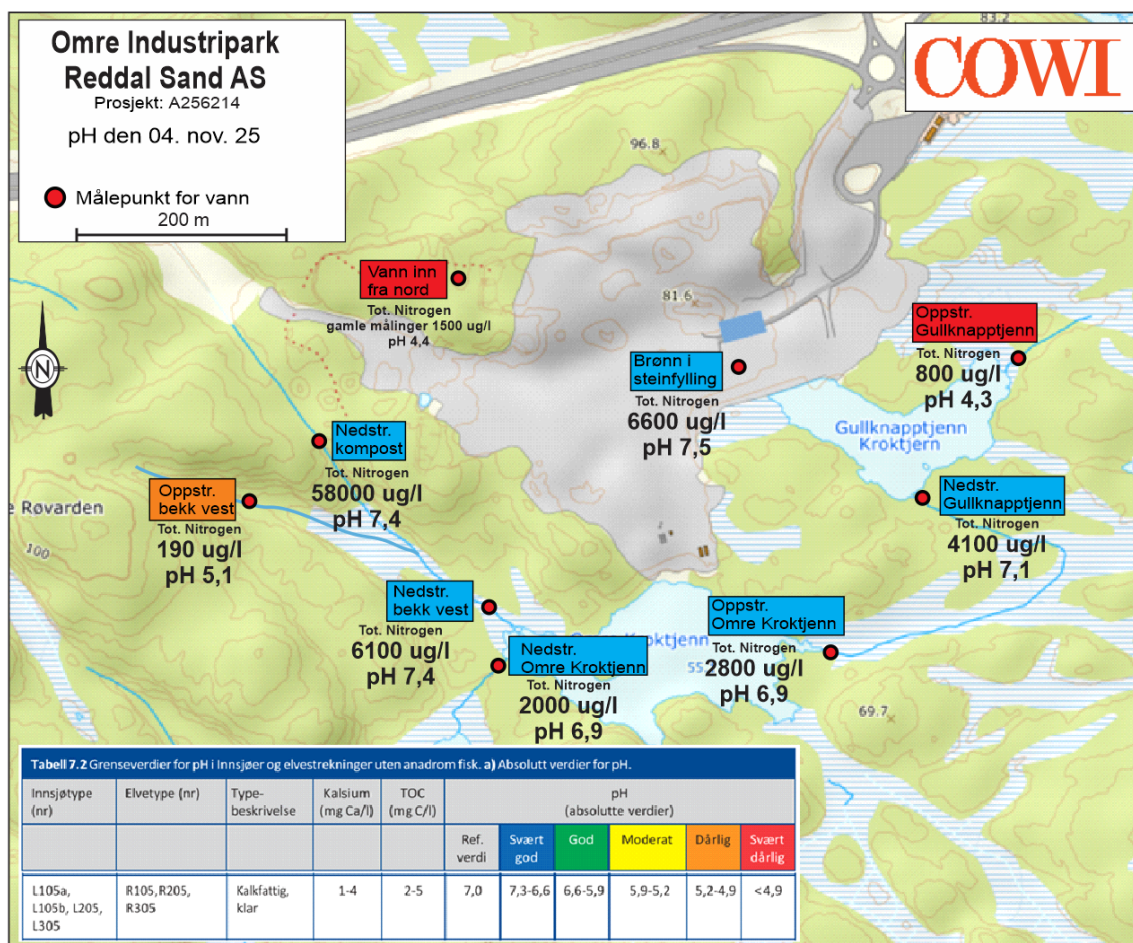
Omre Industripark
Reddal Sand AS
Prosjekt: A256214
pH den 04. nov. 25

Målepunkt for vann
200 m

COWI

83.2
96.8
81.6
69.7
100

Vann inn fra nord
Tot. Nitrogen
gamle målinger 1500 ug/l
pH 4,4

Brønn i steinfylling
Tot. Nitrogen
6600 ug/l
pH 7,5

Oppstr. Gullknapptjenn
Tot. Nitrogen
800 ug/l
pH 4,3

Gullknapptjenn
Kroktjern

Nedstr. kompost
Tot. Nitrogen
58000 ug/l
pH 7,4

e Røvarden

Oppstr. bekk vest
Tot. Nitrogen
190 ug/l
pH 5,1

Nedstr. Gullknapptjenn
Tot. Nitrogen
4100 ug/l
pH 7,1

Nedstr. bekk vest
Tot. Nitrogen
6100 ug/l
pH 7,4

Kroktjenn

Nedstr. Omre Kroktjenn
Tot. Nitrogen
2000 ug/l
pH 6,9

Oppstr. Omre Kroktjenn
Tot. Nitrogen
2800 ug/l
pH 6,9

Tabell 7.2 Grenseverdier for pH i Innsjøer og elvestrekninger uten anadrom fisk. a) Absolutt verdier for pH.

| Innsjøtype (nr) | Elvetype (nr) | Type-beskrivelse | Kalsium (mg Ca/l) | TOC (mg C/l) | pH (absolutte verdier) | | | | | |
|---|---|---|---|---|---|---|---|---|---|---|
| | | | | | Ref. verdi | Svært god | God | Moderat | Dårlig | Svært dårlig |
| L105a, L105b, L205, L305 | R105, R205, R305 | Kalkfattig, klar | 1-4 | 2-5 | 7,0 | 7,3-6,6 | 6,6-5,9 | 5,9-5,2 | 5,2-4,9 | <4,9 |